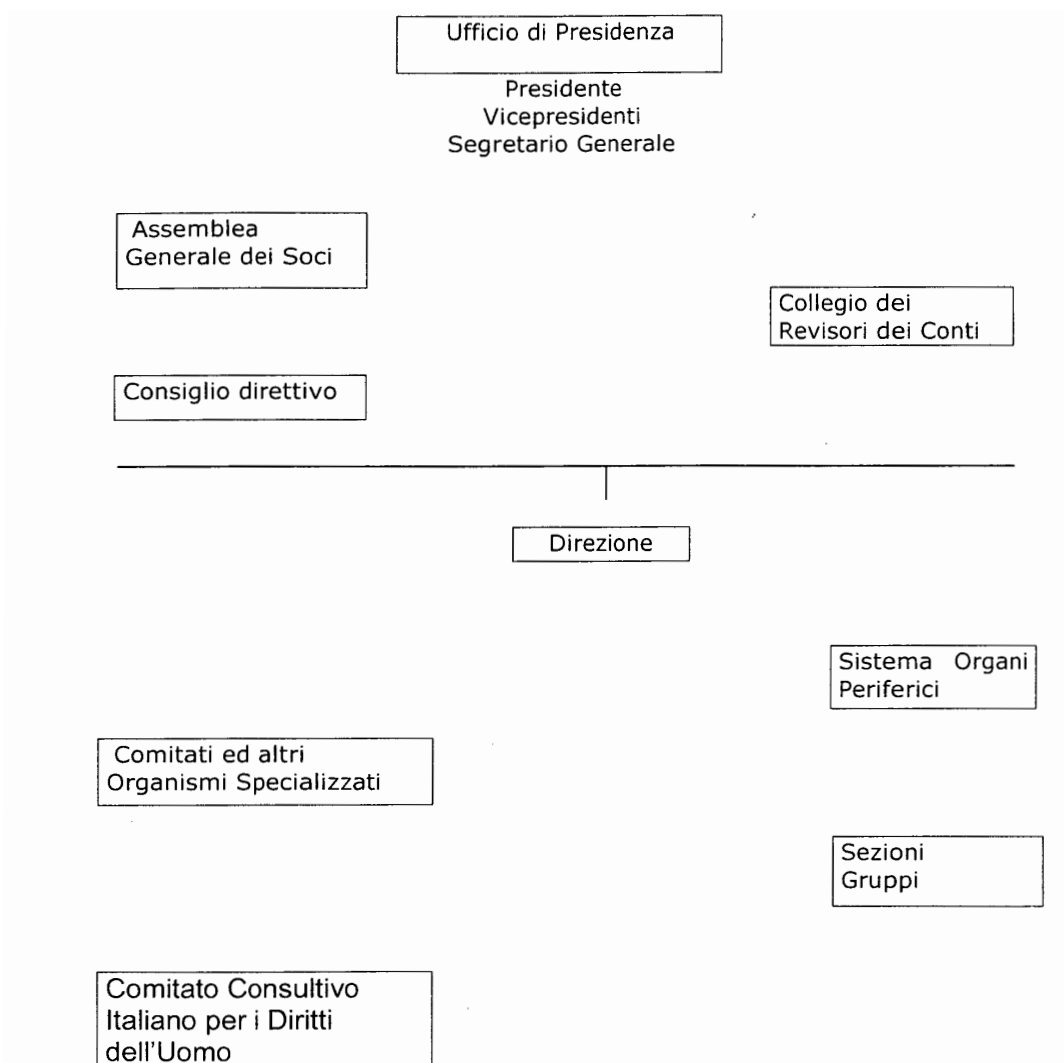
Ufficio di Presidenza

Presidente
Vicepresidenti
Segretario Generale

Assemblea
Generale dei Soci

Collegio dei
Revisori dei Conti

Consiglio direttivo

Direzione

Sistema Organi
Periferici

Comitati ed altri
Organismi Specializzati

Sezioni
Gruppi

Comitato Consultivo
Italiano per i Diritti
dell'Uomo